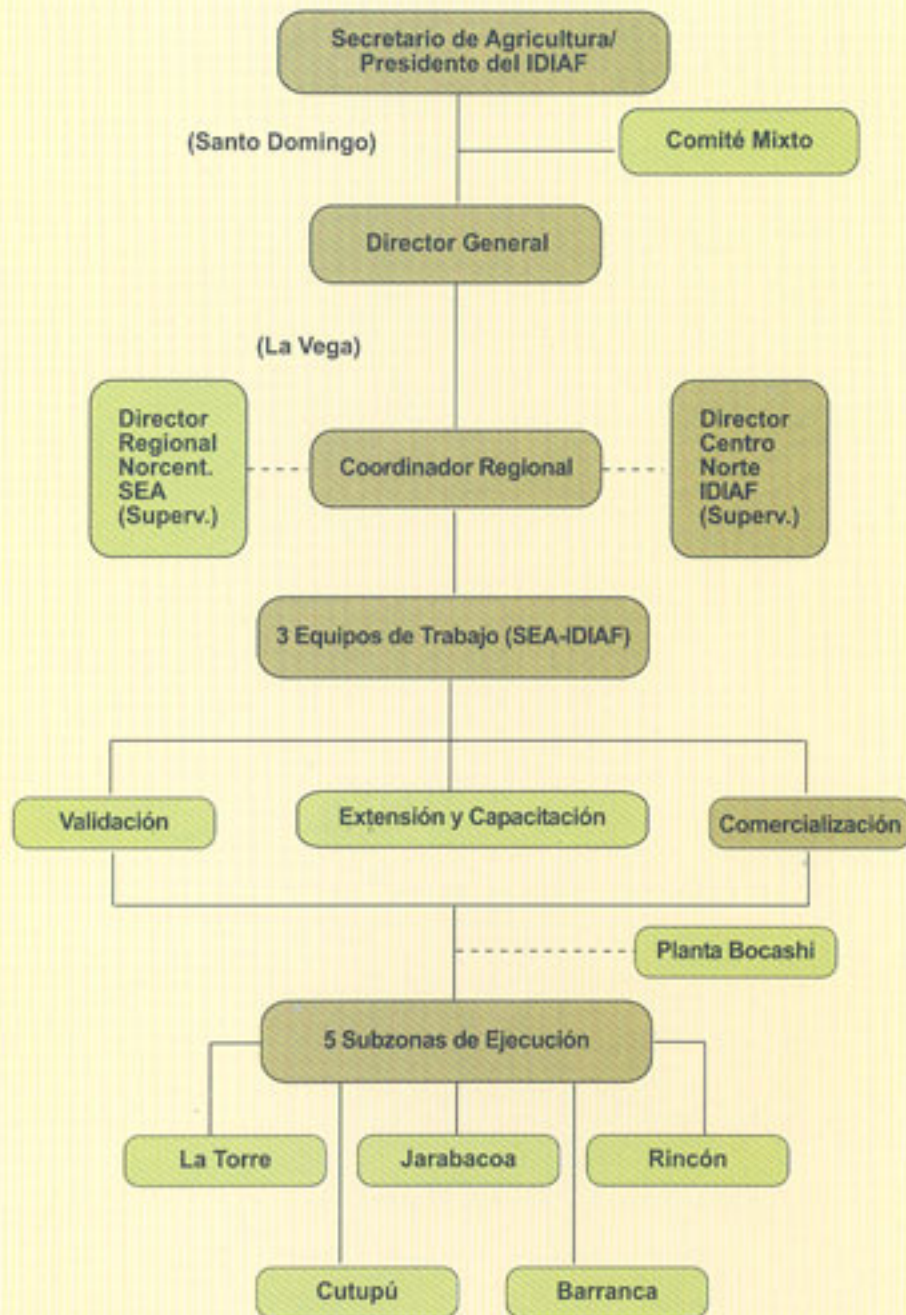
Secretario de Agricultura/ Presidente del IDIAF

(Santo Domingo)

Comité Mixto

Director General

(La Vega)

Director Regional Norcent. SEA (Superv.)

Coordinador Regional

Director Centro Norte IDIAF (Superv.)

3 Equipos de Trabajo (SEA-IDIAF)

Validación

Extensión y Capacitación

Comercialización

Planta Bocashi

5 Subzonas de Ejecución

La Torre

Jarabacoa

Rincón

Cutupú

Barranca